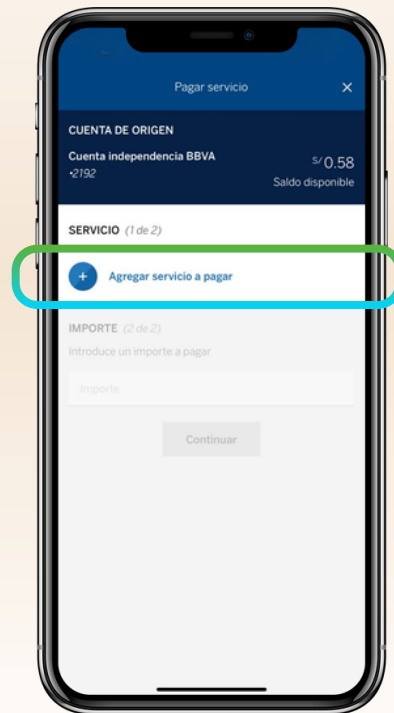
Pagar servicio
×

CUENTA DE ORIGEN
Cuenta independencia BBVA
•2192
S/ 0.58
Saldo disponible

SERVICIO (1 de 2)
+ Agregar servicio a pagar

IMPORTE (2 de 2)
Introduce un importe a pagar
Importe
Continuar